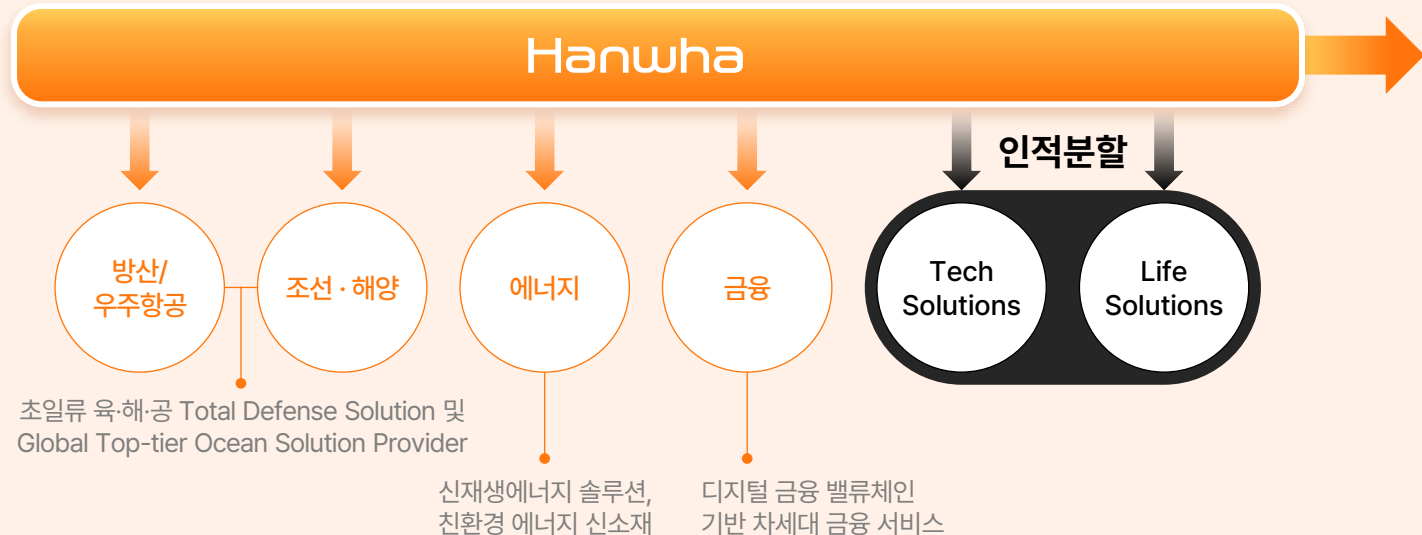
Hanwha

인적분할

방산/
우주항공

조선·해양

에너지

금융

Tech
Solutions

Life
Solutions

초일류 육·해·공 Total Defense Solution 및
Global Top-tier Ocean Solution Provider

신재생에너지 솔루션,
친환경 에너지 신소재

디지털 금융 밸류체인
기반 차세대 금융 서비스